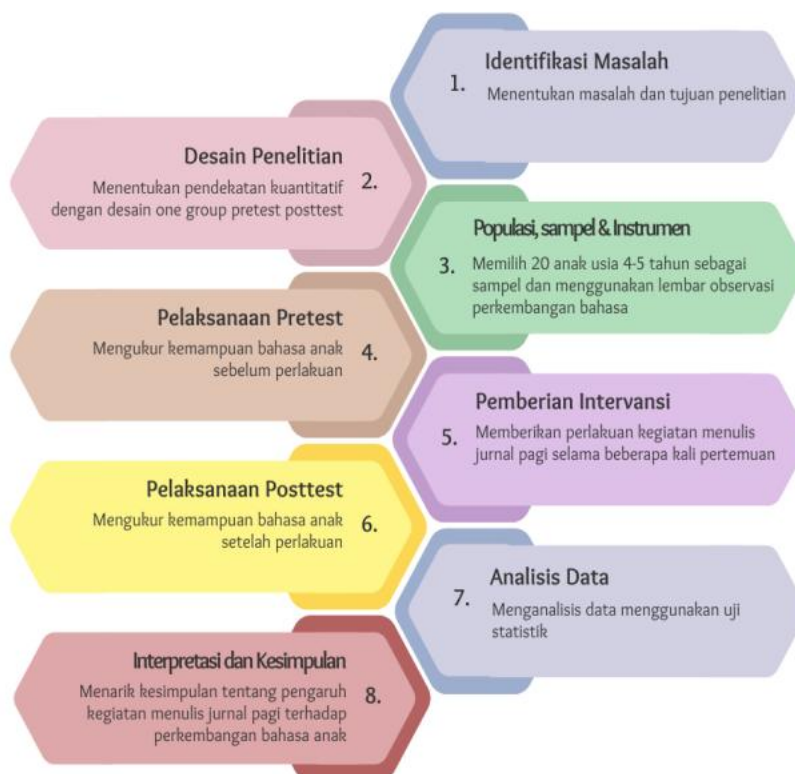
1. Identifikasi Masalah
Menentukan masalah dan tujuan penelitian

2. Desain Penelitian
Menentukan pendekatan kuantitatif dengan desain one group pretest posttest

3. Populasi, sampel & Instrumen
Memilih 20 anak usia 4-5 tahun sebagai sampel dan menggunakan lembar observasi perkembangan bahasa

4. Pelaksanaan Pretest
Mengukur kemampuan bahasa anak sebelum perlakuan

5. Pemberian Intervansi
Memberikan perlakuan kegiatan menulis jurnal pagi selama beberapa kali pertemuan

6. Pelaksanaan Posttest
Mengukur kemampuan bahasa anak setelah perlakuan

7. Analisis Data
Menganalisis data menggunakan uji statistik

8. Interpretasi dan Kesimpulan
Menarik kesimpulan tentang pengaruh kegiatan menulis jurnal pagi terhadap perkembangan bahasa anak